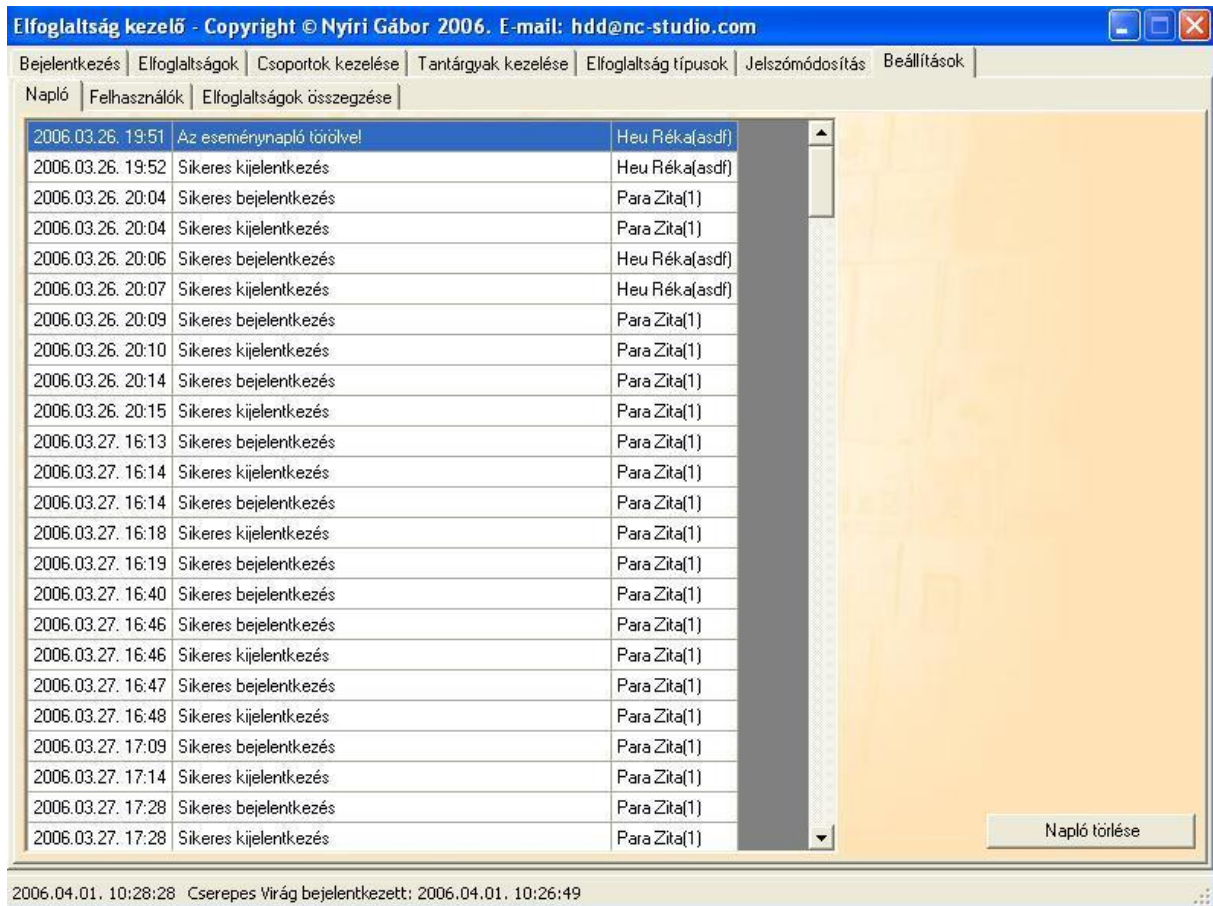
Elfoglaltság kezelő - Copyright © Nyíri Gábor 2006. E-mail: hdd@nc-studio.com

Bejelentkezés | Elfoglaltságok | Csoportok kezelése | Tantárgyak kezelése | Elfoglaltság típusok | Jelszómódosítás | Beállítások

Napló | Felhasználók | Elfoglaltságok összegzése

| | | |
|---|---|---|
| 2006.03.26. 19:51 | Az eseménynapló törölve! | Heu Réka(asdf) |
| 2006.03.26. 19:52 | Sikeres kijelentkezés | Heu Réka(asdf) |
| 2006.03.26. 20:04 | Sikeres bejelentkezés | Para Zita(1) |
| 2006.03.26. 20:04 | Sikeres kijelentkezés | Para Zita(1) |
| 2006.03.26. 20:06 | Sikeres bejelentkezés | Heu Réka(asdf) |
| 2006.03.26. 20:07 | Sikeres kijelentkezés | Heu Réka(asdf) |
| 2006.03.26. 20:09 | Sikeres bejelentkezés | Para Zita(1) |
| 2006.03.26. 20:10 | Sikeres kijelentkezés | Para Zita(1) |
| 2006.03.26. 20:14 | Sikeres bejelentkezés | Para Zita(1) |
| 2006.03.26. 20:15 | Sikeres kijelentkezés | Para Zita(1) |
| 2006.03.27. 16:13 | Sikeres bejelentkezés | Para Zita(1) |
| 2006.03.27. 16:14 | Sikeres kijelentkezés | Para Zita(1) |
| 2006.03.27. 16:14 | Sikeres bejelentkezés | Para Zita(1) |
| 2006.03.27. 16:18 | Sikeres kijelentkezés | Para Zita(1) |
| 2006.03.27. 16:19 | Sikeres bejelentkezés | Para Zita(1) |
| 2006.03.27. 16:40 | Sikeres kijelentkezés | Para Zita(1) |
| 2006.03.27. 16:46 | Sikeres bejelentkezés | Para Zita(1) |
| 2006.03.27. 16:46 | Sikeres kijelentkezés | Para Zita(1) |
| 2006.03.27. 16:47 | Sikeres bejelentkezés | Para Zita(1) |
| 2006.03.27. 16:48 | Sikeres kijelentkezés | Para Zita(1) |
| 2006.03.27. 17:09 | Sikeres bejelentkezés | Para Zita(1) |
| 2006.03.27. 17:14 | Sikeres kijelentkezés | Para Zita(1) |
| 2006.03.27. 17:28 | Sikeres bejelentkezés | Para Zita(1) |
| 2006.03.27. 17:28 | Sikeres kijelentkezés | Para Zita(1) |

Napló törlése

2006.04.01. 10:28:28 Cserepes Virág bejelentkezett: 2006.04.01. 10:26:49